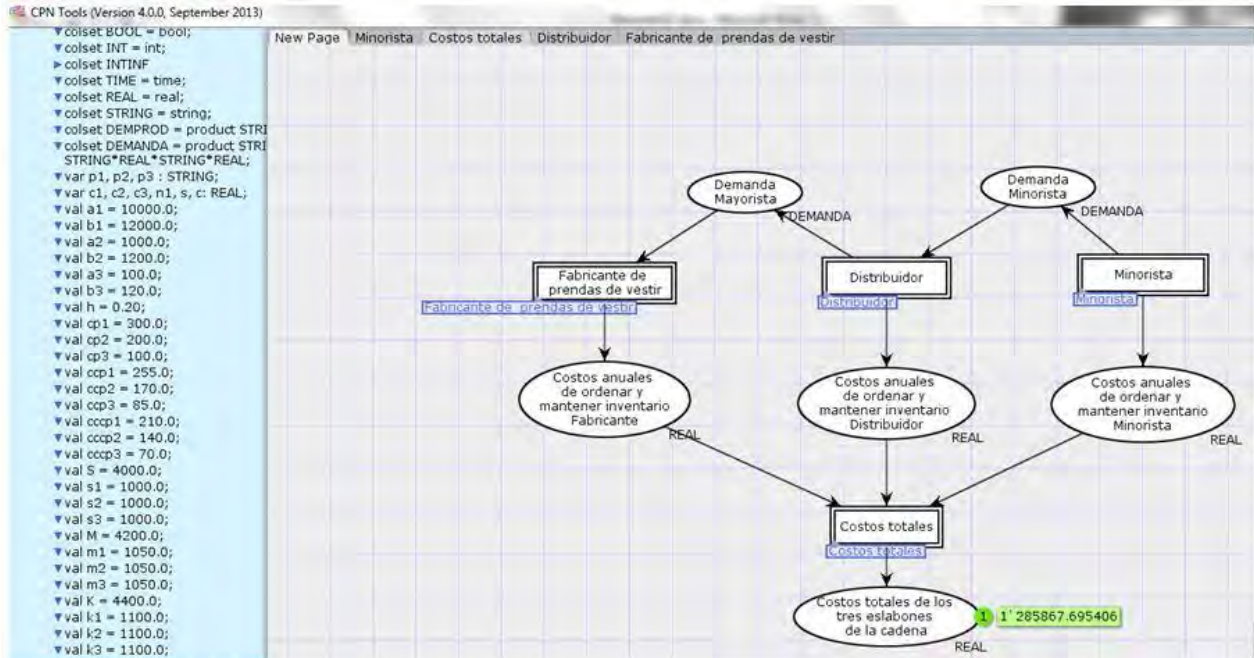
CPN Tools (Version 4.0.0, September 2013)

▾colset BOOL = bool;
▾colset INT = int;
▸colset INTINF
▾colset TIME = time;
▾colset REAL = real;
▾colset STRING = string;
▾colset DEMPROD = product STRI
▾colset DEMANDA = product STRI STRING*REAL*STRING*REAL;
▾var p1, p2, p3 : STRING;
▾var c1, c2, c3, n1, s, c: REAL;
▾val a1 = 10000.0;
▾val b1 = 12000.0;
▾val a2 = 1000.0;
▾val b2 = 1200.0;
▾val a3 = 100.0;
▾val b3 = 120.0;
▾val h = 0.20;
▾val cp1 = 300.0;
▾val cp2 = 200.0;
▾val cp3 = 100.0;
▾val ccp1 = 255.0;
▾val ccp2 = 170.0;
▾val ccp3 = 85.0;
▾val cccp1 = 210.0;
▾val cccp2 = 140.0;
▾val cccp3 = 70.0;
▾val S = 4000.0;
▾val s1 = 1000.0;
▾val s2 = 1000.0;
▾val s3 = 1000.0;
▾val M = 4200.0;
▾val m1 = 1050.0;
▾val m2 = 1050.0;
▾val m3 = 1050.0;
▾val K = 4400.0;
▾val k1 = 1100.0;
▾val k2 = 1100.0;
▾val k3 = 1100.0;

New Page | Minorista | Costos totales | Distribuidor | Fabricante de prendas de vestir

Demanda Mayorista
DEMANDA
Demanda Minorista
DEMANDA
Fabricante de prendas de vestir
Fabricante de prendas de vestir
Distribuidor
Distribuidor
Minorista
Minorista
Costos anuales de ordenar y mantener inventario Fabricante
REAL
Costos anuales de ordenar y mantener inventario Distribuidor
REAL
Costos anuales de ordenar y mantener inventario Minorista
REAL
Costos totales
Costos totales
Costos totales de los tres eslabones de la cadena
1
1`285867.695406
REAL